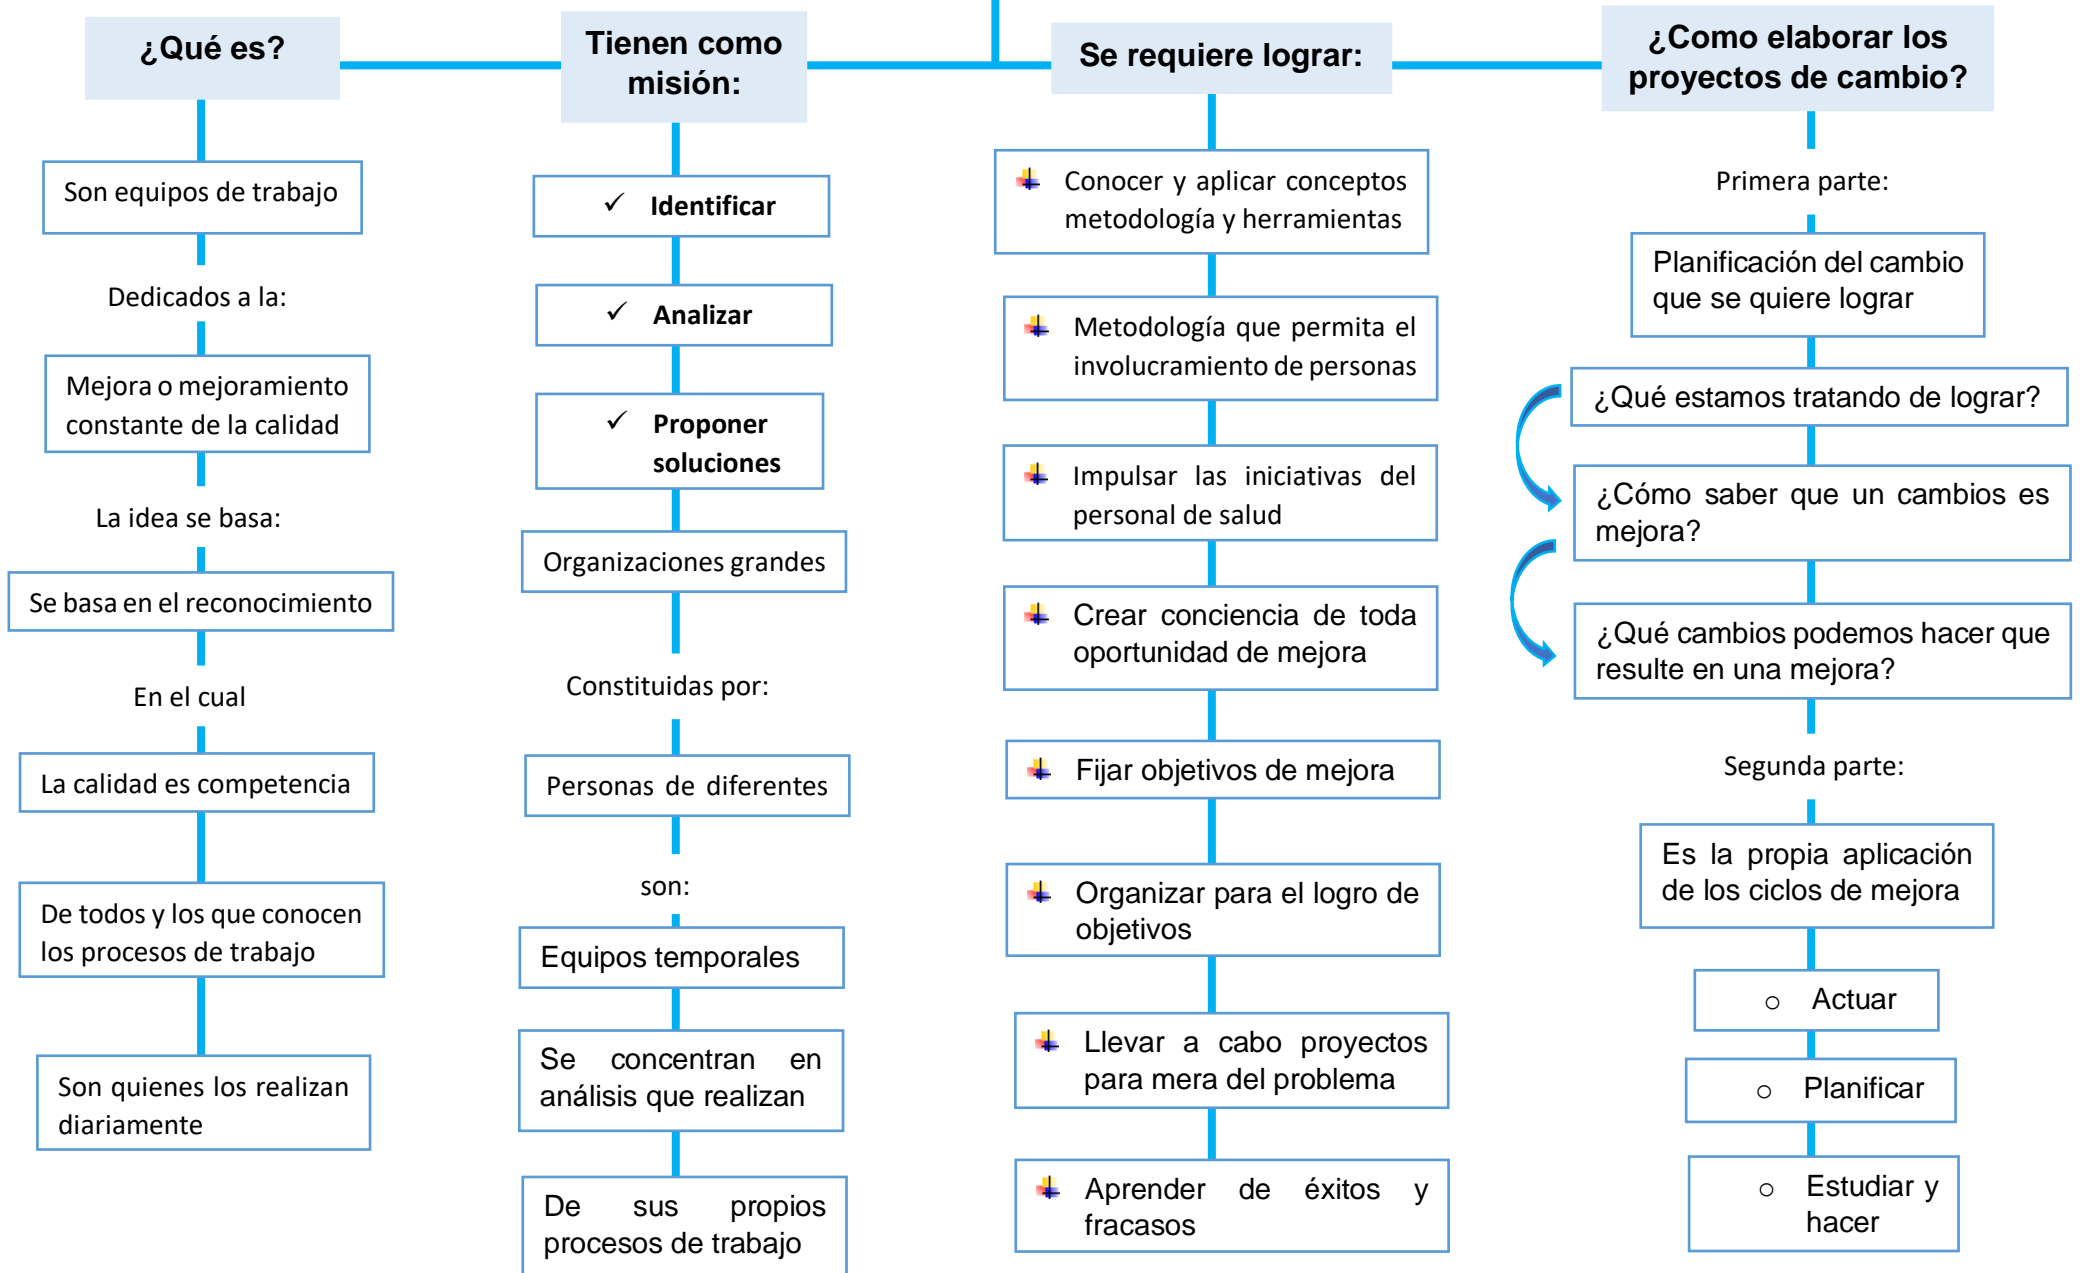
¿Qué es?

Son equipos de trabajo

Dedicados a la:

Mejora o mejoramiento constante de la calidad

La idea se basa:

Se basa en el reconocimiento

En el cual

La calidad es competencia

De todos y los que conocen los procesos de trabajo

Son quienes los realizan diariamente

Tienen como misión:

✓ Identificar

✓ Analizar

✓ Proponer soluciones

Organizaciones grandes

Constituidas por:

Personas de diferentes

son:

Equipos temporales

Se concentran en análisis que realizan

De sus propios procesos de trabajo

Se requiere lograr:

Conocer y aplicar conceptos metodología y herramientas

Metodología que permita el involucramiento de personas

Impulsar las iniciativas del personal de salud

Crear conciencia de toda oportunidad de mejora

Fijar objetivos de mejora

Organizar para el logro de objetivos

Llevar a cabo proyectos para mera del problema

Aprender de éxitos y fracasos

¿Como elaborar los proyectos de cambio?

Primera parte:

Planificación del cambio que se quiere lograr

¿Qué estamos tratando de lograr?

¿Cómo saber que un cambios es mejora?

¿Qué cambios podemos hacer que resulte en una mejora?

Segunda parte:

Es la propia aplicación de los ciclos de mejora

○ Actuar

○ Planificar

○ Estudiar y hacer